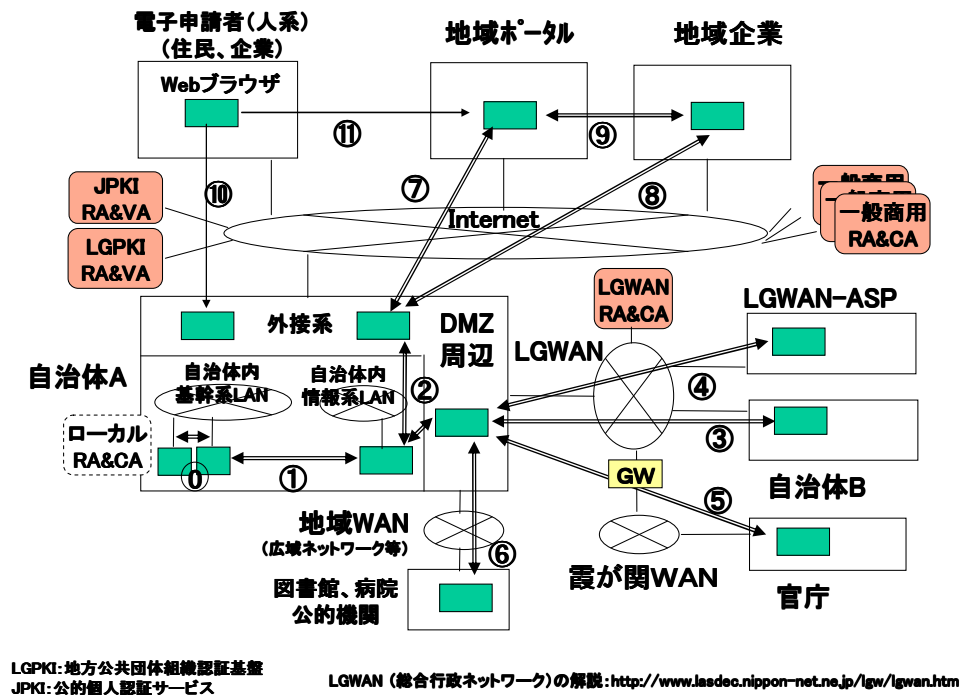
電子申請者（人系）
（住民、企業）

Webブラウザ

地域ポータル

地域企業

⑪

⑨

⑩

⑦

⑧

JPKI
RA&VA

LGPKI
RA&VA

Internet

一般商用
RA&CA

LGWAN
RA&CA

LGWAN-ASP

外接系

DMZ
周辺

LGWAN

自治体A

自治体内
基幹系LAN

自治体内
情報系LAN

②

④

③

ローカル
RA&CA

⓪

①

GW

自治体B

⑤

地域WAN
（広域ネットワーク等）

⑥

霞が関WAN

官庁

図書館、病院
公的機関

LGPKI：地方公共団体組織認証基盤
JPKI：公的個人認証サービス

LGWAN（総合行政ネットワーク）の解説：http://www.lasdec.nippon-net.ne.jp/lgw/lgwan.htm